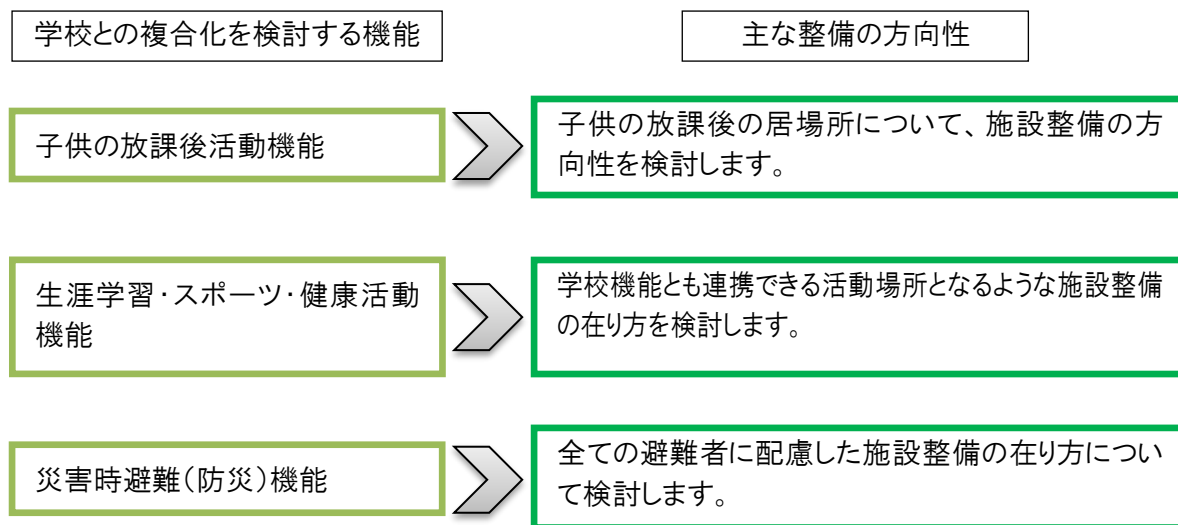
学校との複合化を検討する機能

主な整備の方向性

子供の放課後活動機能

子供の放課後の居場所について、施設整備の方向性を検討します。

生涯学習・スポーツ・健康活動機能

学校機能とも連携できる活動場所となるような施設整備の在り方を検討します。

災害時避難(防災)機能

全ての避難者に配慮した施設整備の在り方について検討します。